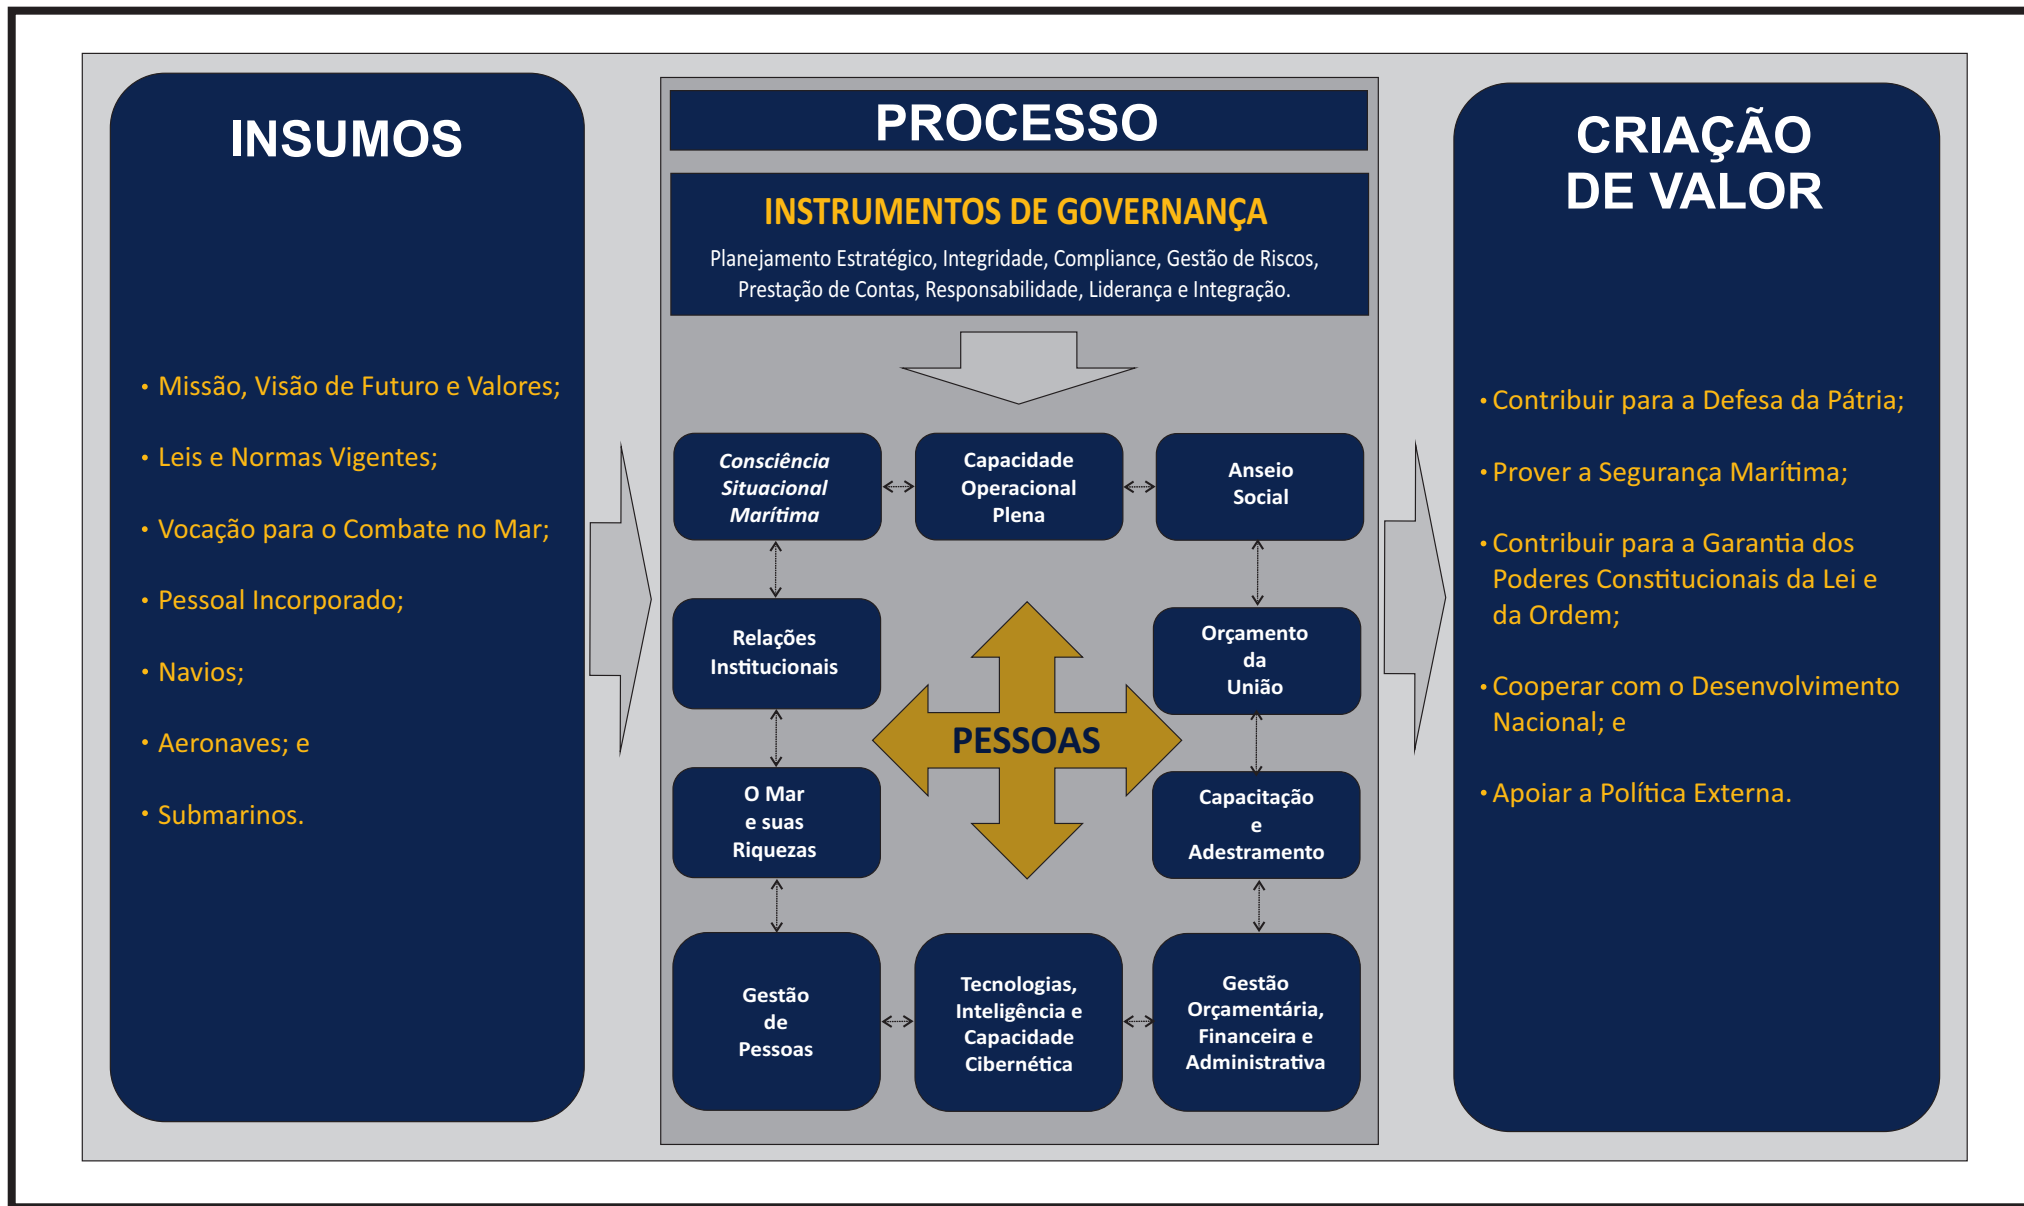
INSUMOS

• Missão, Visão de Futuro e Valores;

• Leis e Normas Vigentes;

• Vocação para o Combate no Mar;

• Pessoal Incorporado;

• Navios;

• Aeronaves; e

• Submarinos.

PROCESSO

INSTRUMENTOS DE GOVERNANÇA

Planejamento Estratégico, Integridade, Compliance, Gestão de Riscos, Prestação de Contas, Responsabilidade, Liderança e Integração.

Consciência Situacional Marítima

Capacidade Operacional Plena

Anseio Social

Relações Institucionais

PESSOAS

Orçamento da União

O Mar e suas Riquezas

Capacitação e Adestramento

Gestão de Pessoas

Tecnologias, Inteligência e Capacidade Cibernética

Gestão Orçamentária, Financeira e Administrativa

CRIAÇÃO DE VALOR

• Contribuir para a Defesa da Pátria;

• Prover a Segurança Marítima;

• Contribuir para a Garantia dos Poderes Constitucionais da Lei e da Ordem;

• Cooperar com o Desenvolvimento Nacional; e

• Apoiar a Política Externa.